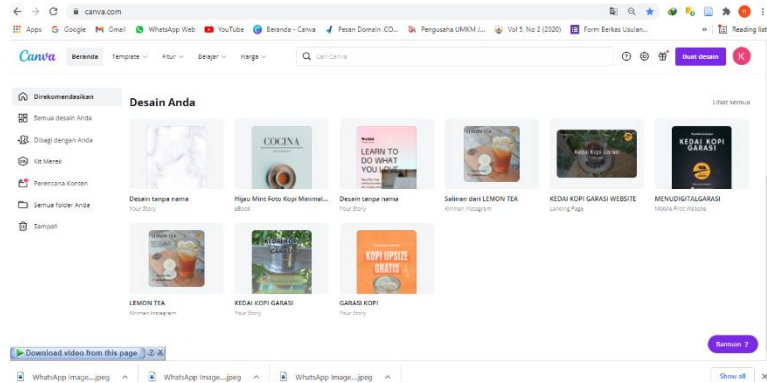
canva.com

Apps Google Gmail WhatsApp Web YouTube Beranda - Canva Pesan Domain .CO... Pengusaha UMKM J... Vol 5, No 2 (2020) Form Berkas Usulan... » Reading list

Canva Beranda Template Fitur Belajar Harga Cari Canva Buat desain K

Direkomendasikan
Semua desain Anda
Dibagi dengan Anda
Kit Merek
Perencana Konten
Semua folder Anda
Sampah

Desain Anda

Lihat semua

COCINA

LEARN TO DO WHAT YOU LOVE

LEMON TEA

KEDAI KOPI GARASI

Desain tanpa nama
Your Story

Hijau Mint Foto Kopi Minimal...
eBook

Desain tanpa nama
Your Story

Salinan dari LEMON TEA
Kiriman Instagram

KEDAI KOPI GARASI WEBSITE
Landing Page

MENUDIGITALGARASI
Mobile-First Website

LEMON TEA

KOPI UPSIZE GRATIS

LEMON TEA
Kiriman Instagram

KEDAI KOPI GARASI
Your Story

GARASI KOPI
Your Story

Download video from this page ? X

Bantuan ?

WhatsApp Image....jpeg WhatsApp Image....jpeg WhatsApp Image....jpeg Show all X